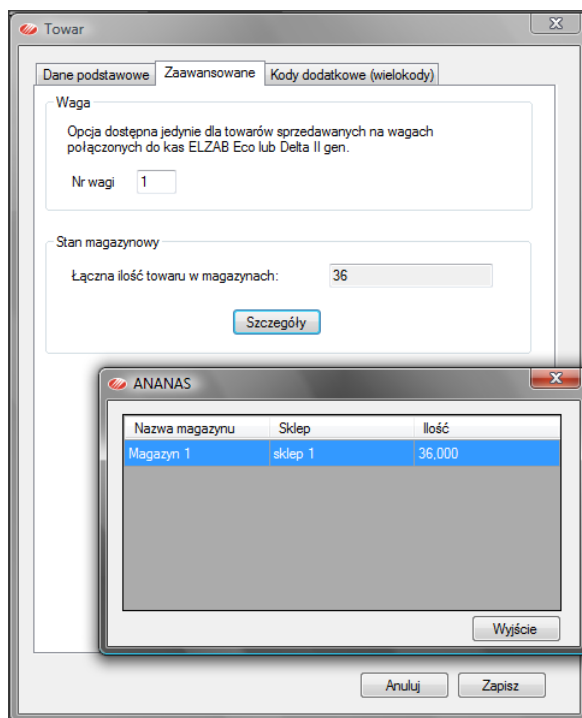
Towar

Dane podstawowe | Zaawansowane | Kody dodatkowe (wielokody)

Waga

Opcja dostępna jedynie dla towarów sprzedawanych na wagach połączonych do kas ELZAB Eco lub Delta II gen.

Nr wagi 1

Stan magazynowy

Łączna ilość towaru w magazynach: 36

Szczegóły

ANANAS

| Nazwa magazynu | Sklep | Ilość |
|---|---|---|
| Magazyn 1 | sklep 1 | 36,000 |

Wyjście

Anuluj

Zapisz